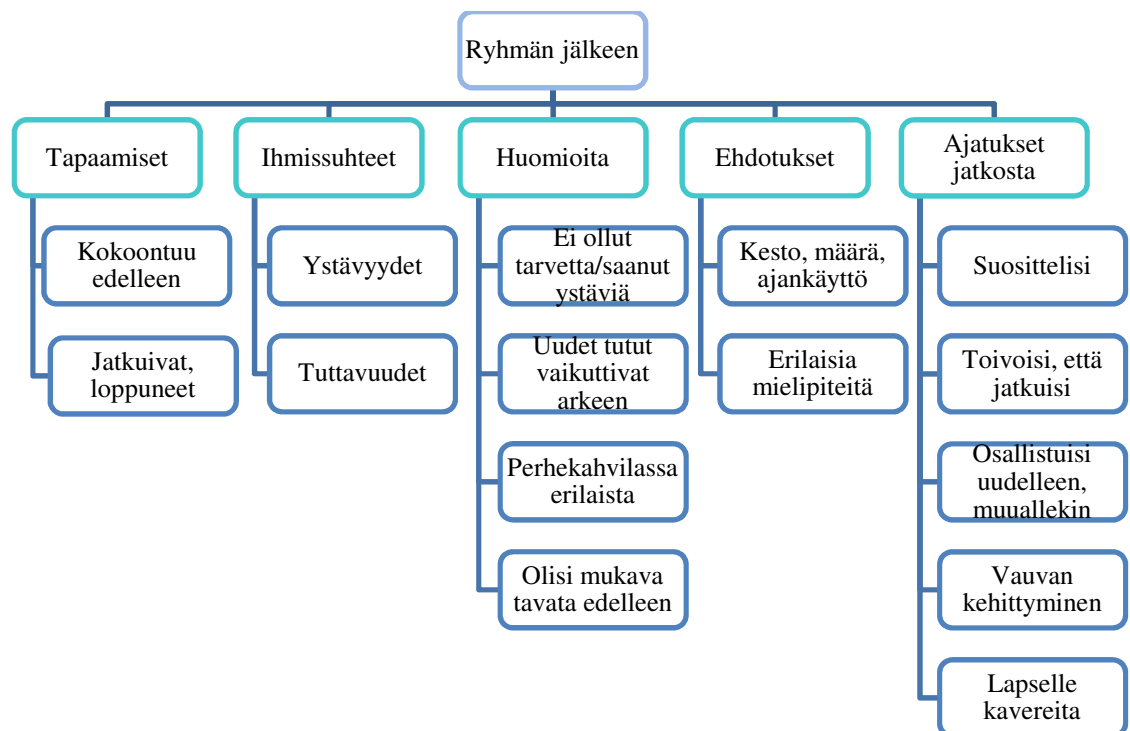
Ryhmän jälkeen

Tapaamiset

Kokoontuu edelleen

Jatkuivat, loppuneet

Ihmissuhteet

Ystävyydet

Tuttavuudet

Huomioita

Ei ollut tarvetta/saanut ystäviä

Uudet tutut vaikuttivat arkeen

Perhekahvilassa erilaista

Olisi mukava tavata edelleen

Ehdotukset

Kesto, määrä, ajankäyttö

Erilaisia mielipiteitä

Ajatukset jatkosta

Suosittelisi

Toivoisi, että jatkuisi

Osallistuisi uudelleen, muuallekin

Vauvan kehittyminen

Lapselle kavereita